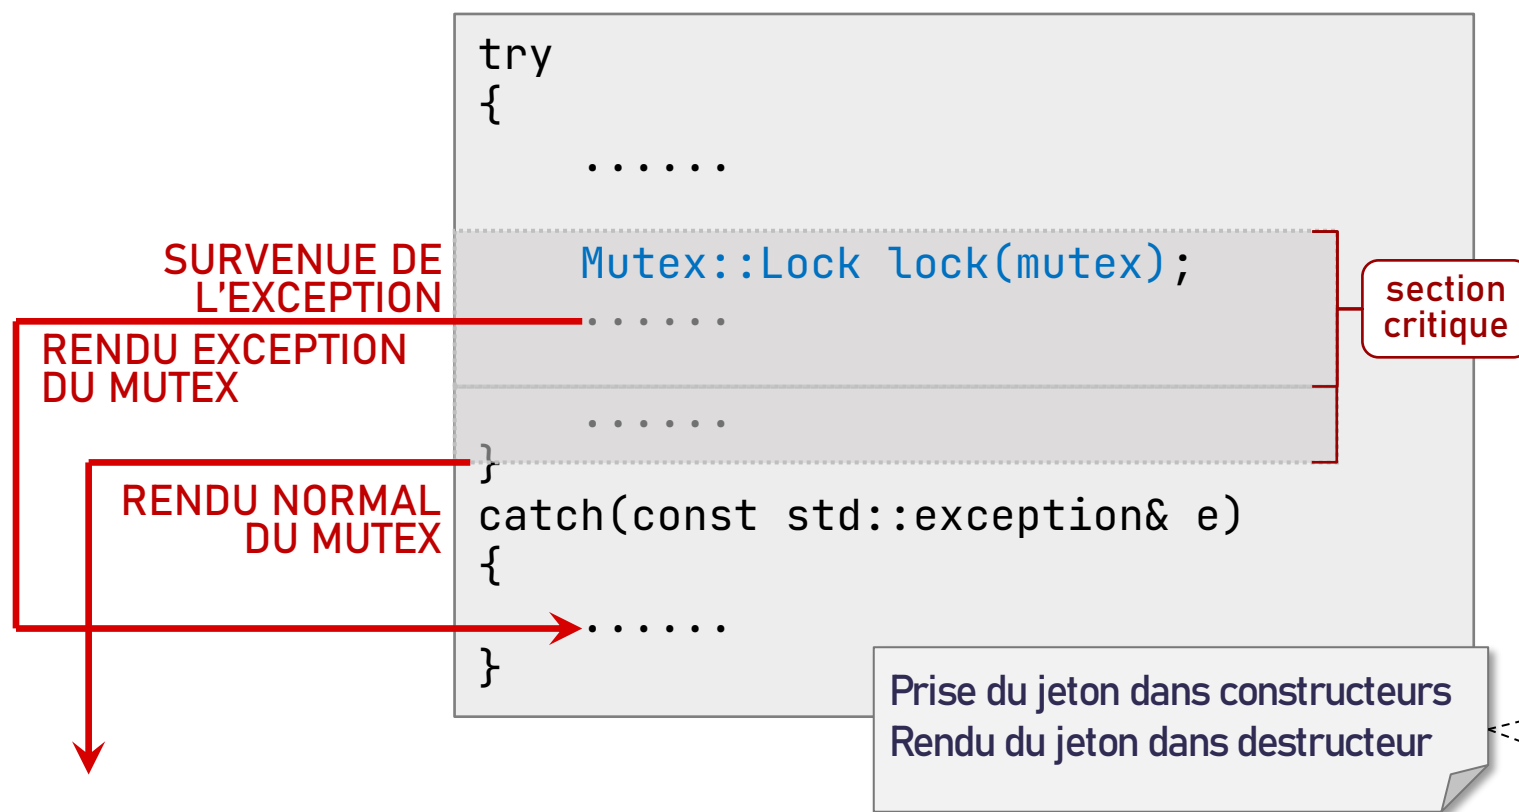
try
{
......

Mutex::Lock lock(mutex);
......

......
}
catch(const std::exception& e)
{
......
}

SURVENUE DE L'EXCEPTION

RENDU EXCEPTION DU MUTEX

RENDU NORMAL DU MUTEX

section critique

Prise du jeton dans constructeurs
Rendu du jeton dans destructeur